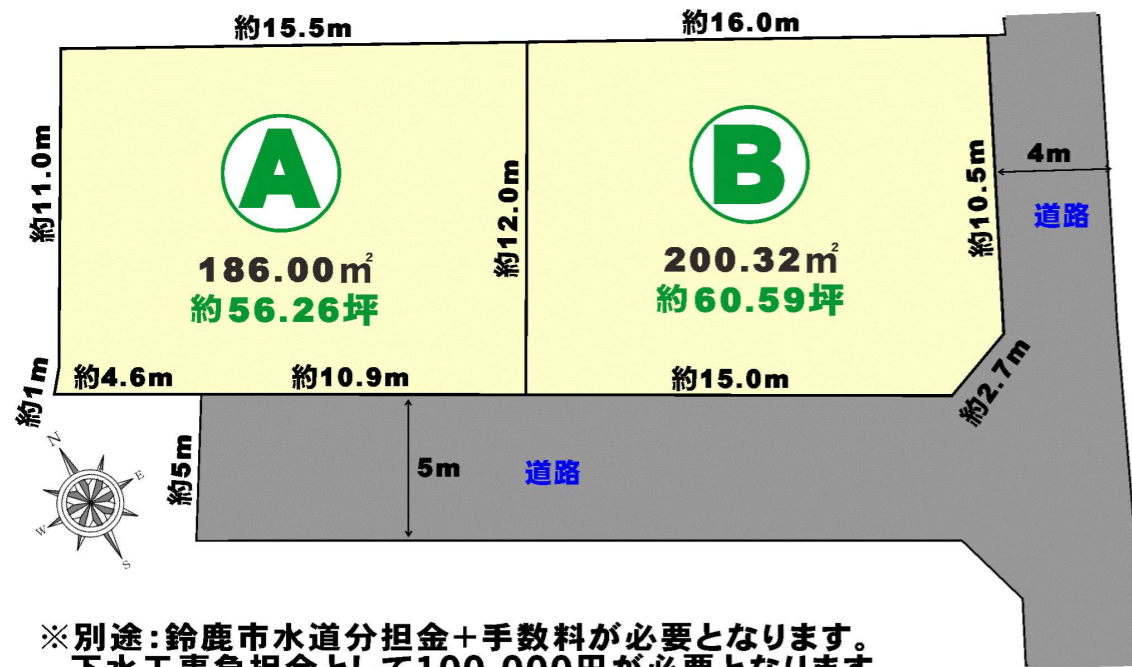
約15.5m

約16.0m

約11.0m

A

186.00㎡
約56.26坪

約12.0m

B

200.32㎡
約60.59坪

4m

約10.5m

道路

約1m

約4.6m

約10.9m

約15.0m

約2.7m

N
E
W
S

約5m

5m

道路

※別途:鈴鹿市水道分担金+手数料が必要となります。
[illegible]